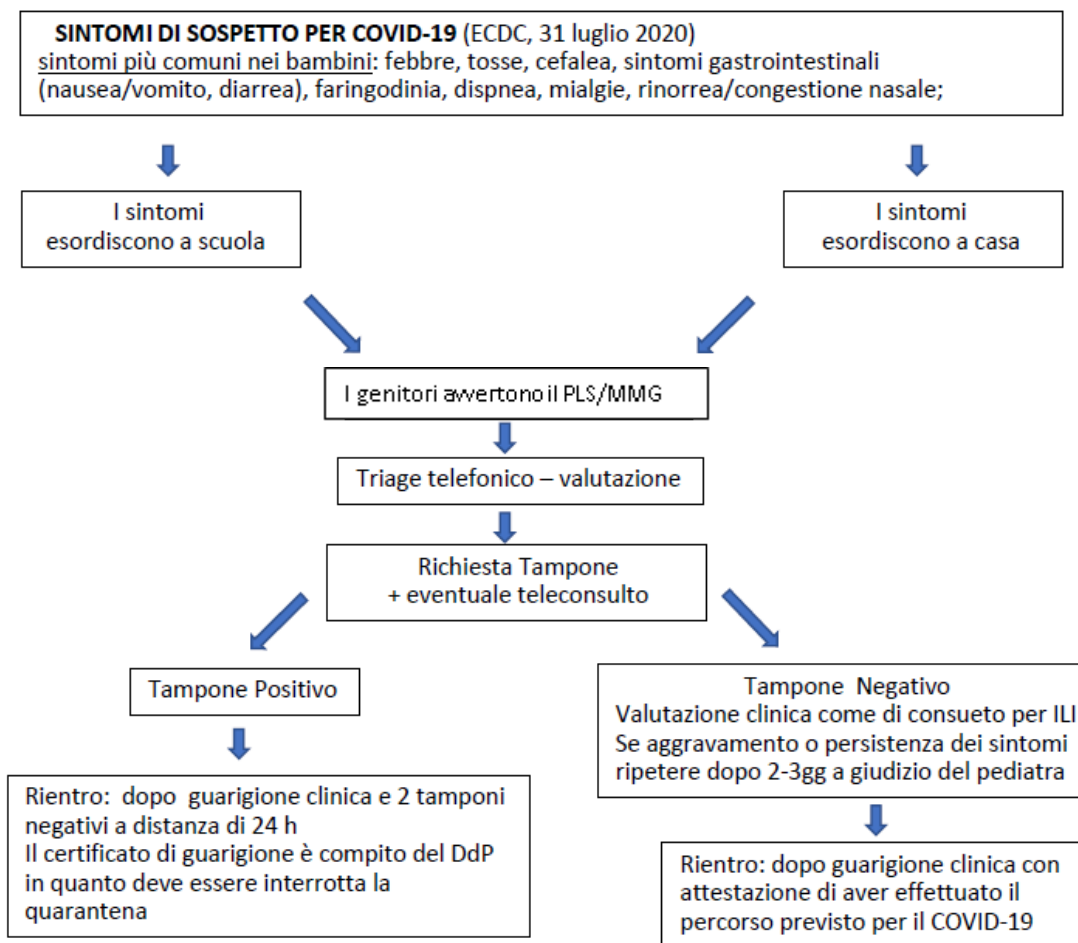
SINTOMI DI SOSPETTO PER COVID-19 (ECDC, 31 luglio 2020)
sintomi più comuni nei bambini: febbre, tosse, cefalea, sintomi gastrointestinali (nausea/vomito, diarrea), faringodinia, dispnea, mialgie, rinorrea/congestione nasale;

I sintomi esordiscono a scuola

I sintomi esordiscono a casa

I genitori avvertono il PLS/MMG

Triage telefonico – valutazione

Richiesta Tampone
+ eventuale teleconsulto

Tampone Positivo

Rientro: dopo guarigione clinica e 2 tamponi negativi a distanza di 24 h
Il certificato di guarigione è compito del DdP in quanto deve essere interrotta la quarantena

Tampone Negativo
Valutazione clinica come di consueto per ILI
Se aggravamento o persistenza dei sintomi ripetere dopo 2-3gg a giudizio del pediatra

Rientro: dopo guarigione clinica con attestazione di aver effettuato il percorso previsto per il COVID-19